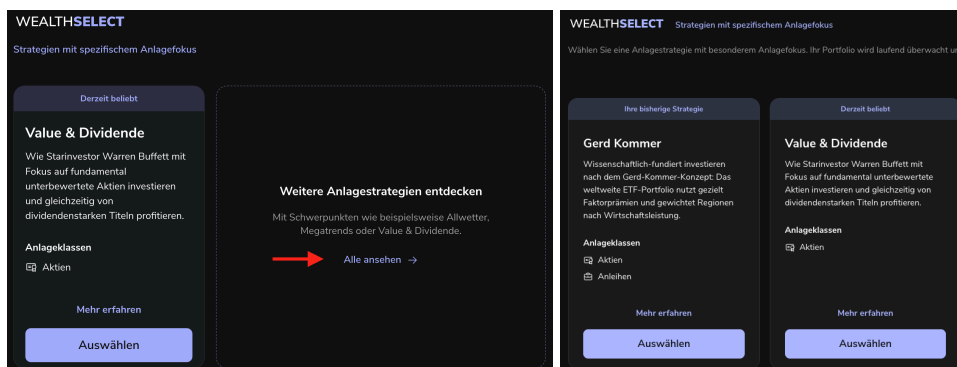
WEALTHSELECT

Strategien mit spezifischem Anlagefokus

Derzeit beliebt

Value & Dividende

Wie Starinvestor Warren Buffett mit Fokus auf fundamental unterbewertete Aktien investieren und gleichzeitig von dividendenstarken Titeln profitieren.

Anlageklassen

Aktien

Mehr erfahren

Auswählen

Weitere Anlagestrategien entdecken

Mit Schwerpunkten wie beispielsweise Allwetter, Megatrends oder Value & Dividende.

Alle ansehen →

WEALTHSELECT Strategien mit spezifischem Anlagefokus

Wählen Sie eine Anlagestrategie mit besonderem Anlagefokus. Ihr Portfolio wird laufend überwacht u

Ihre bisherige Strategie

Gerd Kommer

Wissenschaftlich-fundiert investieren nach dem Gerd-Kommer-Konzept: Das weltweite ETF-Portfolio nutzt gezielt Faktorprämien und gewichtet Regionen nach Wirtschaftsleistung.

Anlageklassen

Aktien

Anleihen

Mehr erfahren

Auswählen

Derzeit beliebt

Value & Dividende

Wie Starinvestor Warren Buffett mit Fokus auf fundamental unterbewertete Aktien investieren und gleichzeitig von dividendenstarken Titeln profitieren.

Anlageklassen

Aktien

Mehr erfahren

Auswählen